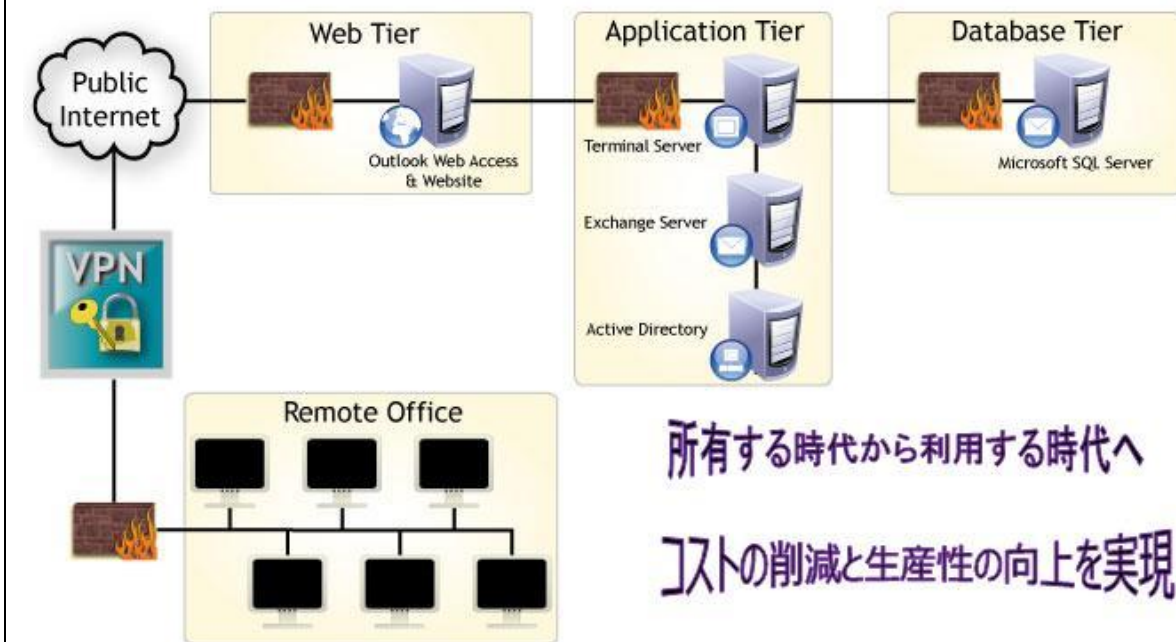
Web Tier

Application Tier

Database Tier

Public Internet

Outlook Web Access & Website

Terminal Server

Microsoft SQL Server

Exchange Server

Active Directory

VPN

Remote Office

所有する時代から利用する時代へ

コストの削減と生産性の向上を実現